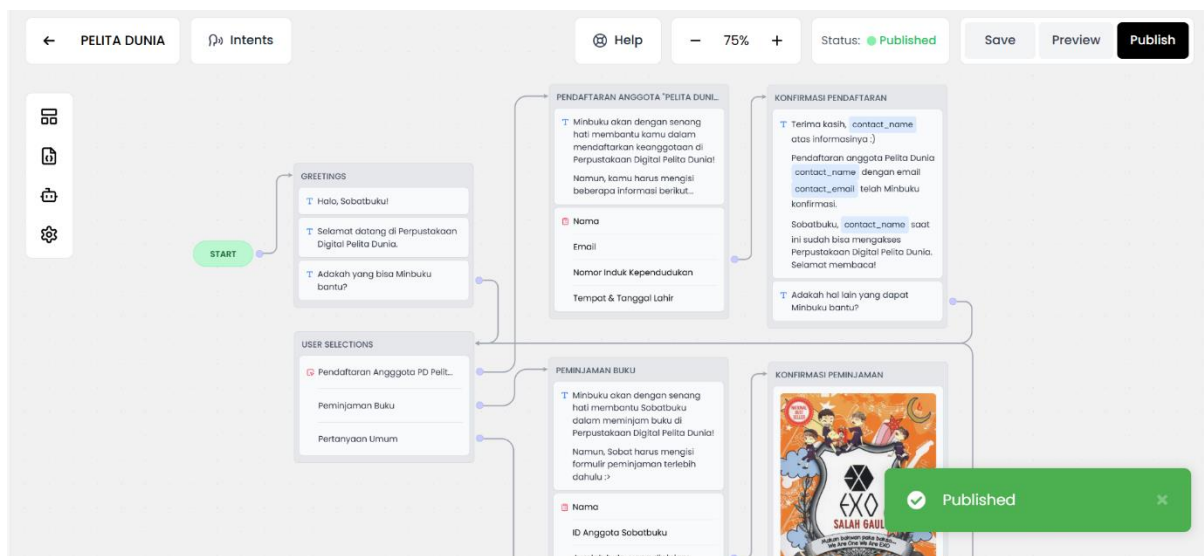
PELITA DUNIA

Intents

Help

75%

Status: Published

Save

Preview

Publish

START

GREETINGS

Halo, Sobatbuku!

Selamat datang di Perpustakaan Digital Pelita Dunia.

Adakah yang bisa Minbuku bantu?

USER SELECTIONS

Pendaftaran Angggota PD Pelit...

Peminjaman Buku

Pertanyaan Umum

PENDAFTARAN ANGGOTA "PELITA DUNI...

Minbuku akan dengan senang hati membantu kamu dalam mendaftarkan keanggotaan di Perpustakaan Digital Pelita Dunia!

Namun, kamu harus mengisi beberapa informasi berikut...

Nama

Email

Nomor Induk Kependudukan

Tempat & Tanggal Lahir

KONFIRMASI PENDAFTARAN

Terima kasih, contact_name atas informasinya :)

Pendaftaran anggota Pelita Dunia contact_name dengan email contact_email telah Minbuku konfirmasi.

Sobatbuku, contact_name saat ini sudah bisa mengakses Perpustakaan Digital Pelita Dunia. Selamat membaca!

Adakah hal lain yang dapat Minbuku bantu?

PEMINJAMAN BUKU

Minbuku akan dengan senang hati membantu Sobatbuku dalam meminjam buku di Perpustakaan Digital Pelita Dunia!

Namun, Sobat harus mengisi formulir peminjaman terlebih dahulu :>

Nama

ID Anggota Sobatbuku

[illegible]

KONFIRMASI PEMINJAMAN

EXO

SALAH GAUL

We Are One We Are EXO

Published